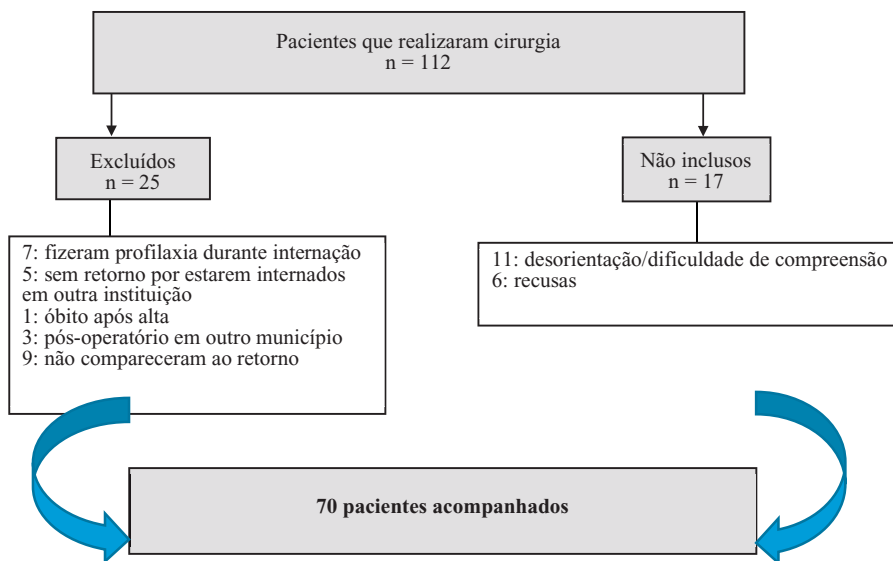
Pacientes que realizaram cirurgia
n = 112

Excluídos
n = 25

Não inclusos
n = 17

7: fizeram profilaxia durante internação
5: sem retorno por estarem internados em outra instituição
1: óbito após alta
3: pós-operatório em outro município
9: não compareceram ao retorno

11: desorientação/dificuldade de compreensão
6: recusas

**70 pacientes acompanhados**